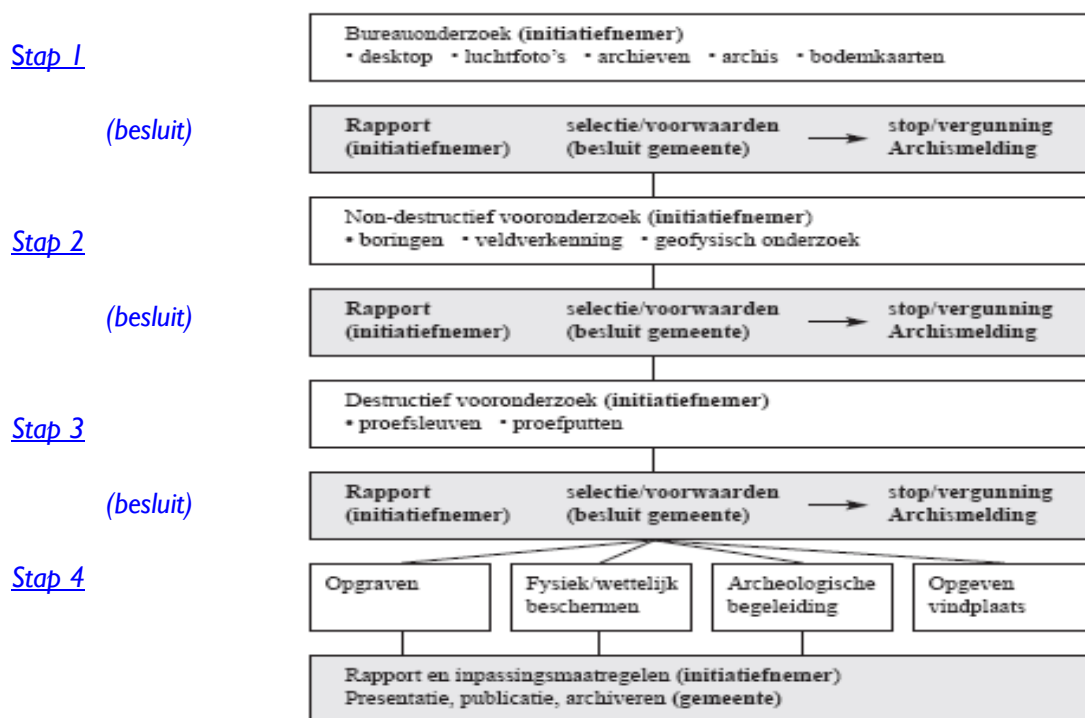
Stap 1

Bureauonderzoek (initiatiefnemer)
• desktop • luchtfoto's • archieven • archis • bodemkaarten

(besluit)

Rapport (initiatiefnemer) selectie/voorwaarden (besluit gemeente) → stop/vergunning Archismelding

Stap 2

Non-destructief vooronderzoek (initiatiefnemer)
• boringen • veldverkenning • geofysisch onderzoek

(besluit)

Rapport (initiatiefnemer) selectie/voorwaarden (besluit gemeente) → stop/vergunning Archismelding

Stap 3

Destructief vooronderzoek (initiatiefnemer)
• proefsleuven • proefputten

(besluit)

Rapport (initiatiefnemer) selectie/voorwaarden (besluit gemeente) → stop/vergunning Archismelding

Stap 4

Opgraven

Fysiek/wettelijk beschermen

Archeologische begeleiding

Opgeven vindplaats

Rapport en inpassingsmaatregelen (initiatiefnemer)
Presentatie, publicatie, archiveren (gemeente)